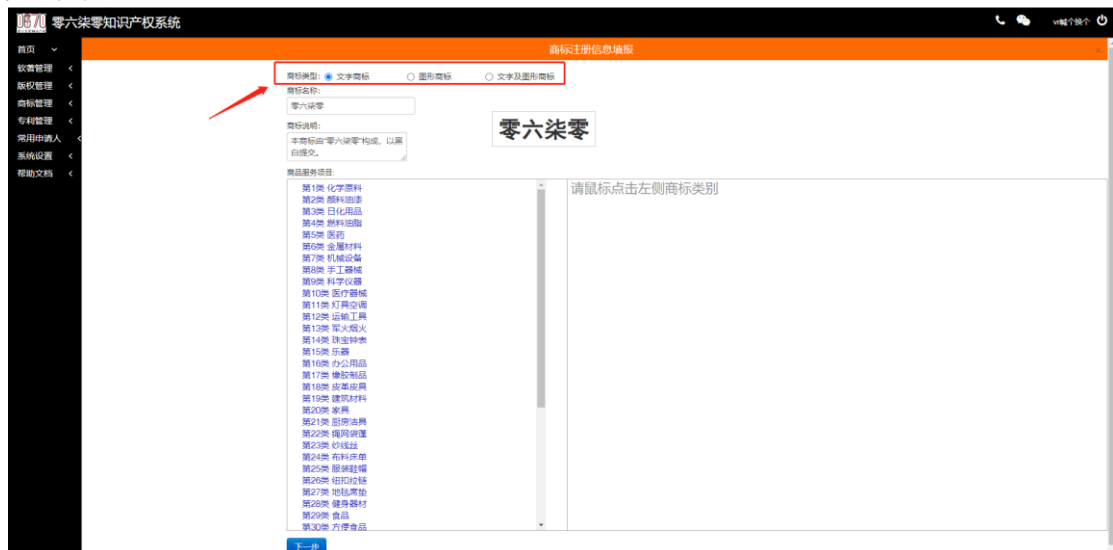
0670 零六柒零知识产权系统

vr就个操个

首页
软著管理
版权管理
商标管理
专利管理
常用申请人
系统设置
帮助文档

商标注册信息填报

商标类型: 文字商标 图形商标 文字及图形商标

商标名称:
零六柒零

商标说明:
本商标由"零六柒零"构成。以黑白提交。

零六柒零

商品服务项目:

第1类 化学原料
第2类 颜料油漆
第3类 日化用品
第4类 燃料油脂
第5类 医药
第6类 金属材料
第7类 机械设备
第8类 手工器械
第9类 科学仪器
第10类 医疗器械
第11类 灯具空调
第12类 运输工具
第13类 军火烟火
第14类 珠宝钟表
第15类 乐器
第16类 办公用品
第17类 橡胶制品
第18类 皮革皮具
第19类 建筑材料
第20类 家具
第21类 厨房洁具
第22类 绳网袋篷
第23类 纱线丝
第24类 布料床单
第25类 服装鞋帽
第26类 钮扣拉链
第27类 地毯席垫
第28类 健身器材
第29类 食品
第30类 方便食品

请鼠标点击左侧商标类别

下一步